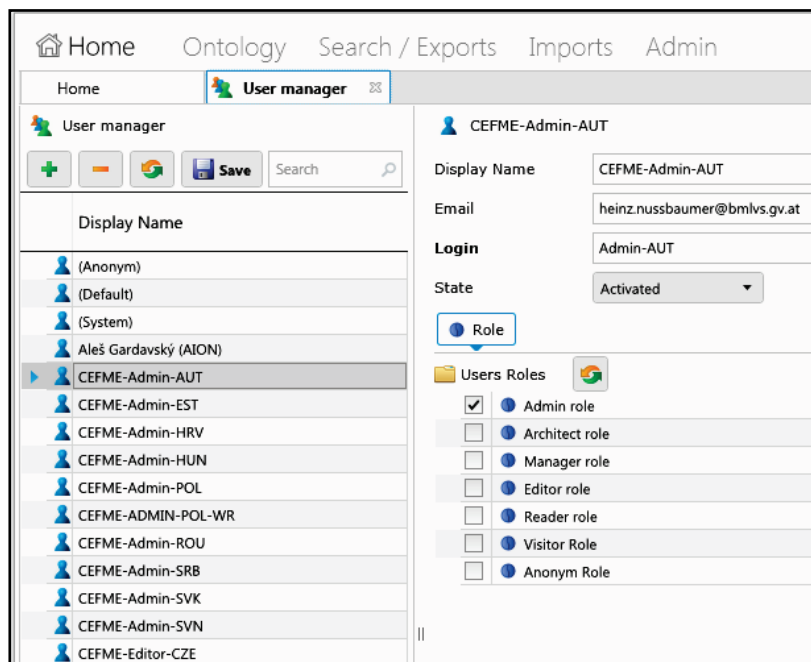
Home Ontology Search / Exports Imports Admin

Home | User manager

User manager

Save | Search

Display Name

(Anonym)
(Default)
(System)
Aleš Gardavský (AION)
CEFME-Admin-AUT
CEFME-Admin-EST
CEFME-Admin-HRV
CEFME-Admin-HUN
CEFME-Admin-POL
CEFME-ADMIN-POL-WR
CEFME-Admin-ROU
CEFME-Admin-SRB
CEFME-Admin-SVK
CEFME-Admin-SVN
CEFME-Editor-CZE

CEFME-Admin-AUT

Display Name CEFME-Admin-AUT
Email heinz.nussbaumer@bmlvs.gv.at
Login Admin-AUT
State Activated

Role

Users Roles

Admin role
Architect role
Manager role
Editor role
Reader role
Visitor Role
Anonym Role